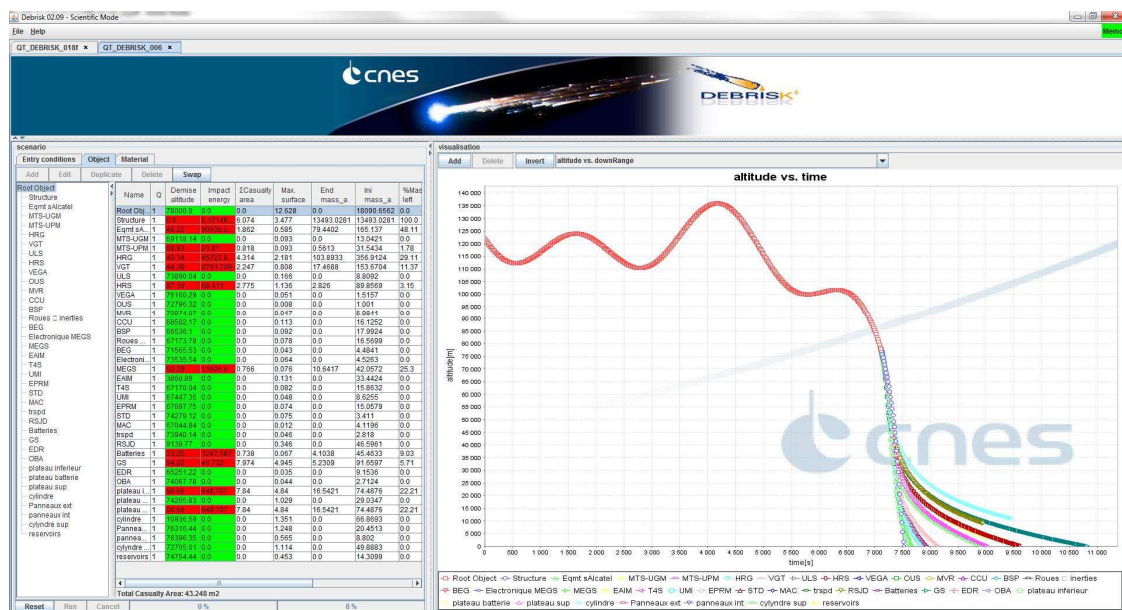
Debrisk 02.09 - Scientific Mode

File Help

QT_DEBRISK_018f × QT_DEBRISK_006 ×

cnes

DEBRISK

scenario

Entry conditions Object Material

Add Edit Duplicate Delete Swap

Root Object
Structure
Eqmt sAlcatel
MTS-UGM
MTS-UPM
HRG
VGT
ULS
HRS
VEGA
OUS
MVR
CCU
BSP
Roues □ inerties
BEG
Electronique MEGS
MEGS
EAIM
T4S
UMI
EPRM
STD
MAC
trspd
RSJD
Batteries
GS
EDR
OBA
plateau inferieur
plateau batterie
plateau sup
cylindre
Panneaux ext
panneaux int
cylyndre sup
reservoirs

| Name | Q | Demise altitude | Impact energy | ΣCasualty area | Max. surface | End mass_a | Ini mass_a | %Mas left |
|---|---|---|---|---|---|---|---|---|
| Root Obj... | 1 | 78000.0 | 0.0 | 0.0 | 12.628 | 0.0 | 18090.6562 | 0.0 |
| Structure | 1 | 0.0 | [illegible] | 6.074 | 3.477 | 13493.0281 | 13493.0281 | 100.0 |
| Eqmt sA... | 1 | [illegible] | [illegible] | 1.862 | 0.585 | 79.4402 | 165.137 | 48.11 |
| MTS-UGM | 1 | 69118.14 | 0.0 | 0.0 | 0.093 | 0.0 | 13.0421 | 0.0 |
| MTS-UPM | 1 | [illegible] | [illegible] | 0.818 | 0.093 | 0.5613 | 31.5434 | 1.78 |
| HRG | 1 | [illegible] | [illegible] | 4.314 | 2.181 | 103.8933 | 356.9124 | 29.11 |
| VGT | 1 | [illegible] | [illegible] | 2.247 | 0.808 | 17.4688 | 153.6704 | 11.37 |
| ULS | 1 | 73890.04 | 0.0 | 0.0 | 0.186 | 0.0 | 8.8092 | 0.0 |
| HRS | 1 | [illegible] | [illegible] | 2.775 | 1.136 | 2.826 | 89.8569 | 3.15 |
| VEGA | 1 | 76160.28 | 0.0 | 0.0 | 0.051 | 0.0 | 1.5157 | 0.0 |
| OUS | 1 | 72796.32 | 0.0 | 0.0 | 0.008 | 0.0 | 1.001 | 0.0 |
| MVR | 1 | 70874.07 | 0.0 | 0.0 | 0.047 | 0.0 | 6.9841 | 0.0 |
| CCU | 1 | 68502.17 | 0.0 | 0.0 | 0.113 | 0.0 | 16.1252 | 0.0 |
| BSP | 1 | 66536.1 | 0.0 | 0.0 | 0.092 | 0.0 | 17.9924 | 0.0 |
| Roues ... | 1 | 57173.79 | 0.0 | 0.0 | 0.078 | 0.0 | 15.5699 | 0.0 |
| BEG | 1 | 71565.53 | 0.0 | 0.0 | 0.043 | 0.0 | 4.4841 | 0.0 |
| Electroni... | 1 | 73535.54 | 0.0 | 0.0 | 0.064 | 0.0 | 4.5263 | 0.0 |
| MEGS | 1 | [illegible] | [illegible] | 0.766 | 0.076 | 10.6417 | 42.0572 | 25.3 |
| EAIM | 1 | 3869.89 | 0.0 | 0.0 | 0.131 | 0.0 | 33.4424 | 0.0 |
| T4S | 1 | 57170.04 | 0.0 | 0.0 | 0.082 | 0.0 | 15.8632 | 0.0 |
| UMI | 1 | 67447.35 | 0.0 | 0.0 | 0.048 | 0.0 | 8.6255 | 0.0 |
| EPRM | 1 | 67097.75 | 0.0 | 0.0 | 0.074 | 0.0 | 15.0579 | 0.0 |
| STD | 1 | 74279.12 | 0.0 | 0.0 | 0.075 | 0.0 | 3.411 | 0.0 |
| MAC | 1 | 67044.84 | 0.0 | 0.0 | 0.012 | 0.0 | 4.1196 | 0.0 |
| trspd | 1 | 73940.14 | 0.0 | 0.0 | 0.046 | 0.0 | 2.818 | 0.0 |
| RSJD | 1 | 9138.77 | 0.0 | 0.0 | 0.346 | 0.0 | 46.5961 | 0.0 |
| Batteries | 1 | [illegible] | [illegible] | 0.738 | 0.067 | 4.1038 | 45.4633 | 9.03 |
| GS | 1 | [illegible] | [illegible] | 7.974 | 4.945 | 5.2309 | 91.6597 | 5.71 |
| EDR | 1 | 65251.22 | 0.0 | 0.0 | 0.035 | 0.0 | 9.1536 | 0.0 |
| OBA | 1 | 74067.78 | 0.0 | 0.0 | 0.044 | 0.0 | 2.7124 | 0.0 |
| plateau i... | 1 | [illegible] | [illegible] | 7.84 | 4.84 | 16.5421 | 74.4876 | 22.21 |
| plateau ... | 1 | 74205.83 | 0.0 | 0.0 | 1.029 | 0.0 | 29.0347 | 0.0 |
| plateau ... | 1 | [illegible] | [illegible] | 7.84 | 4.84 | 16.5421 | 74.4876 | 22.21 |
| cylindre | 1 | 10936.59 | 0.0 | 0.0 | 1.351 | 0.0 | 66.8693 | 0.0 |
| Pannea... | 1 | 76316.44 | 0.0 | 0.0 | 1.248 | 0.0 | 20.4513 | 0.0 |
| pannea... | 1 | 76396.35 | 0.0 | 0.0 | 0.565 | 0.0 | 8.802 | 0.0 |
| cylyndre ... | 1 | 72705.01 | 0.0 | 0.0 | 1.114 | 0.0 | 49.8883 | 0.0 |
| reservoirs | 1 | 74784.44 | 0.0 | 0.0 | 0.453 | 0.0 | 14.3099 | 0.0 |

Total Casualty Area: 43.248 m2

Reset Run Cancel 0 % 0 %

visualisation

Add Delete Invert altitude vs. downRange

altitude vs. time

altitude[m]

140 000 135 000 130 000 125 000 120 000 115 000 110 000 105 000 100 000 95 000 90 000 85 000 80 000 75 000 70 000 65 000 60 000 55 000 50 000 45 000 40 000 35 000 30 000 25 000 20 000 15 000 10 000 5 000 0

0 500 1 000 1 500 2 000 2 500 3 000 3 500 4 000 4 500 5 000 5 500 6 000 6 500 7 000 7 500 8 000 8 500 9 000 9 500 10 000 10 500 11 000

time[s]

cnes

Root Object Structure Eqmt sAlcatel MTS-UGM MTS-UPM HRG VGT ULS HRS VEGA OUS MVR CCU BSP Roues □ inerties BEG Electronique MEGS MEGS EAIM T4S UMI EPRM STD MAC trspd RSJD Batteries GS EDR OBA plateau inferieur plateau batterie plateau sup cylindre Panneaux ext panneaux int cylyndre sup reservoirs